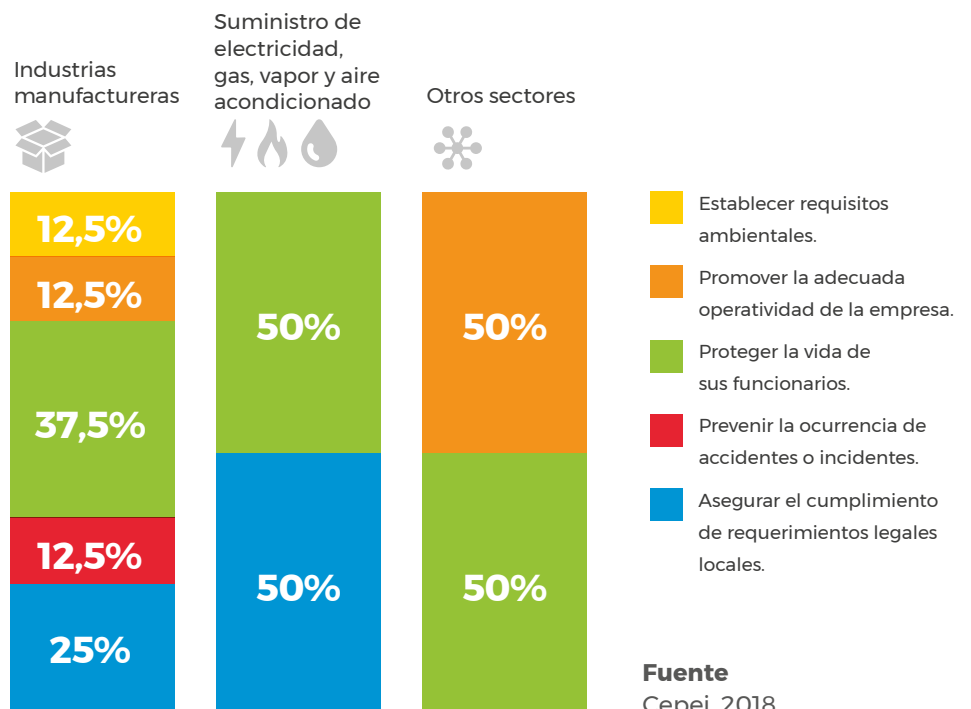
Industrias manufactureras

Suministro de electricidad, gas, vapor y aire acondicionado

Otros sectores

12,5%
12,5%
37,5%
12,5%
25%

50%
50%

50%
50%

Establecer requisitos ambientales.

Promover la adecuada operatividad de la empresa.

Proteger la vida de sus funcionarios.

Prevenir la ocurrencia de accidentes o incidentes.

Asegurar el cumplimiento de requerimientos legales locales.

Fuente
Cepei, 2018